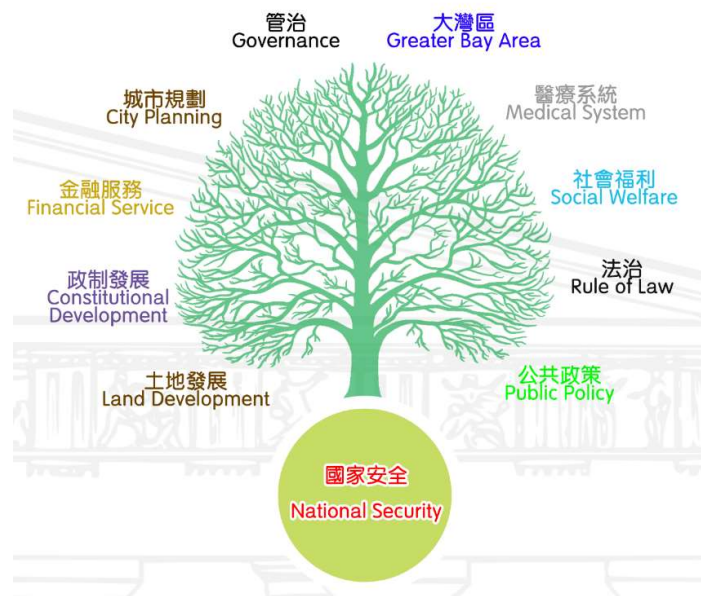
管治
Governance

大灣區
Greater Bay Area

城市規劃
City Planning

醫療系統
Medical System

金融服務
Financial Service

社會福利
Social Welfare

政制發展
Constitutional Development

法治
Rule of Law

土地發展
Land Development

公共政策
Public Policy

國家安全
National Security